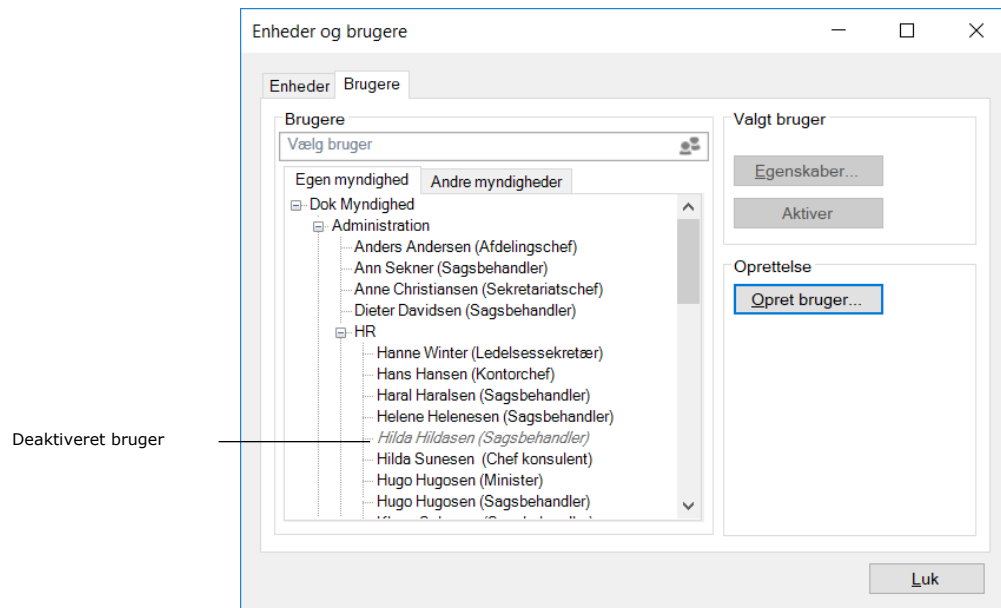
Enheder og brugere

Enheder Brugere

Brugere

Vælg bruger

Egen myndighed Andre myndigheder

Dok Myndighed
Administration
Anders Andersen (Afdelingschef)
Ann Sekner (Sagsbehandler)
Anne Christiansen (Sekretariatschef)
Dieter Davidsen (Sagsbehandler)
HR
Hanne Winter (Ledelsessekretær)
Hans Hansen (Kontorchef)
Haral Haralsen (Sagsbehandler)
Helene Helenesen (Sagsbehandler)
Hilda Hildasen (Sagsbehandler)
Hilda Sunesen (Chef konsulent)
Hugo Hugosen (Minister)
Hugo Hugosen (Sagsbehandler)
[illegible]

Deaktiveret bruger

Valgt bruger

Egenskaber...

Aktiver

Oprettelse

Opret bruger...

Luk